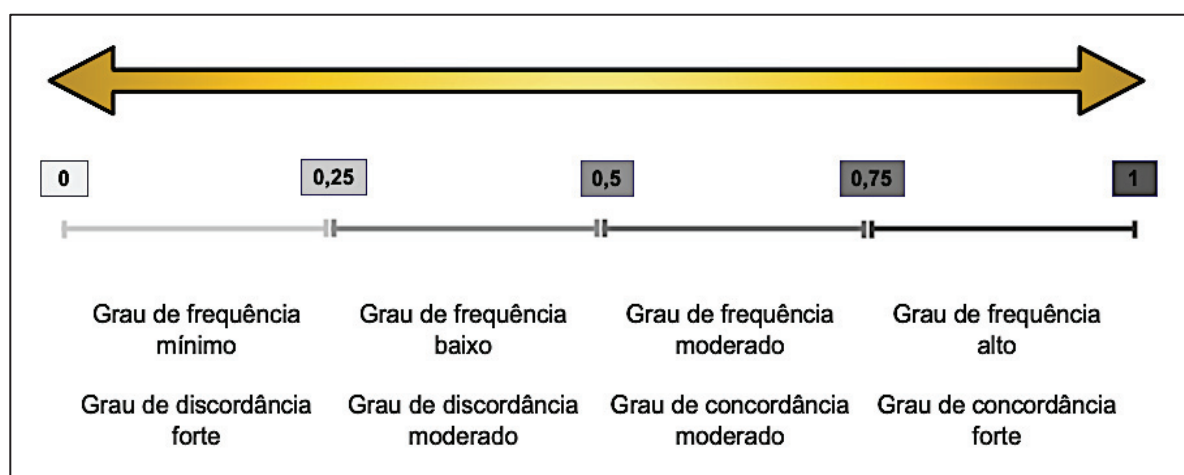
0

0,25

0,5

0,75

1

Grau de frequência mínimo

Grau de discordância forte

Grau de frequência baixo

Grau de discordância moderado

Grau de frequência moderado

Grau de concordância moderado

Grau de frequência alto

Grau de concordância forte